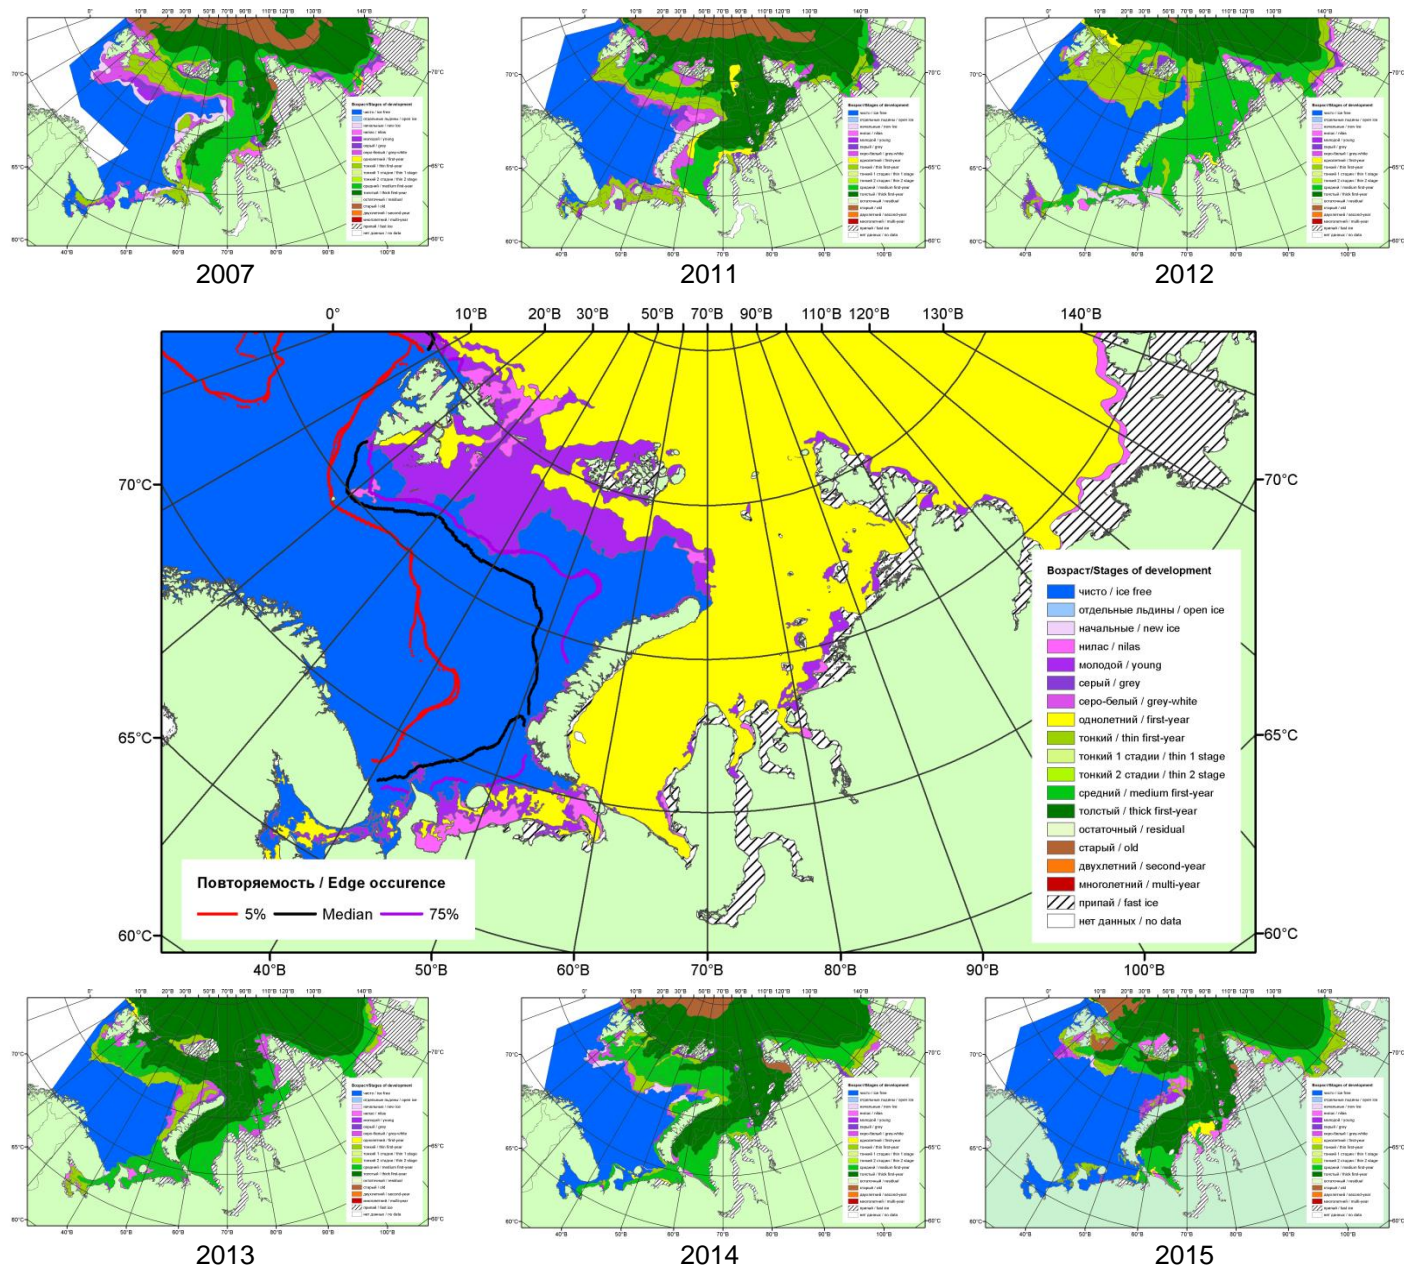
2007

2011

2012

0°
10°B
20°B
30°B
50°B
70°B
90°B
110°B
120°B
130°B
140°B

70°C
70°C
65°C
65°C
60°C
60°C

40°B
50°B
60°B
70°B
80°B
90°B
100°B

Возраст/Stages of development
чисто / ice free
отдельные льдины / open ice
начальные / new ice
нилас / nilas
молодой / young
серый / grey
серо-белый / grey-white
однолетний / first-year
тонкий / thin first-year
тонкий 1 стадии / thin 1 stage
тонкий 2 стадии / thin 2 stage
средний / medium first-year
толстый / thick first-year
остаточный / residual
старый / old
двухлетний / second-year
многолетний / multi-year
припай / fast ice
нет данных / no data

Повторяемость / Edge occurence
5%
Median
75%

2013

2014

2015